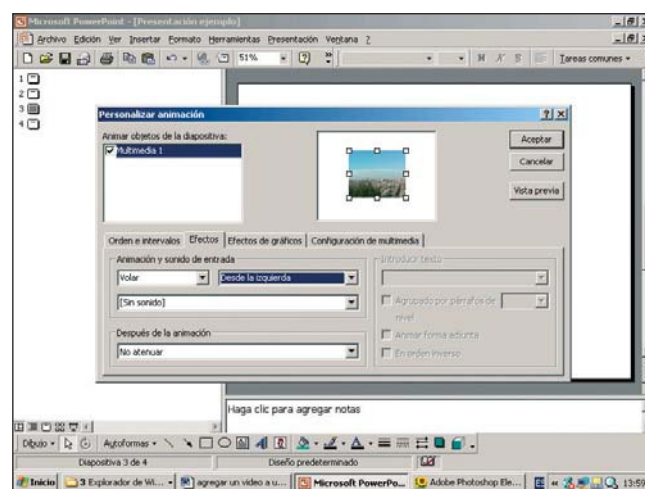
Microsoft PowerPoint - [Presentación ejemplo]

Archivo Edición Ver Insertar Formato Herramientas Presentación Ventana ?

51%

Tareas comunes

1
2
3
4

Personalizar animación

Animar objetos de la diapositiva:

Multimedia 1

Aceptar

Cancelar

Vista previa

Orden e intervalos | Efectos | Efectos de gráficos | Configuración de multimedia

Animación y sonido de entrada

Volar

Desde la izquierda

[Sin sonido]

Después de la animación

No atenuar

Introducir texto

Agrupado por párrafos de nivel

Animar forma adjunta

En orden inverso

Haga clic para agregar notas

Dibujo • Autoformas •

Diapositiva 3 de 4

Diseño predeterminado

Inicio | 3 Explorador de Wi... | agregar un video a u... | Microsoft PowerPo... | Adobe Photoshop Ele... | 13:59